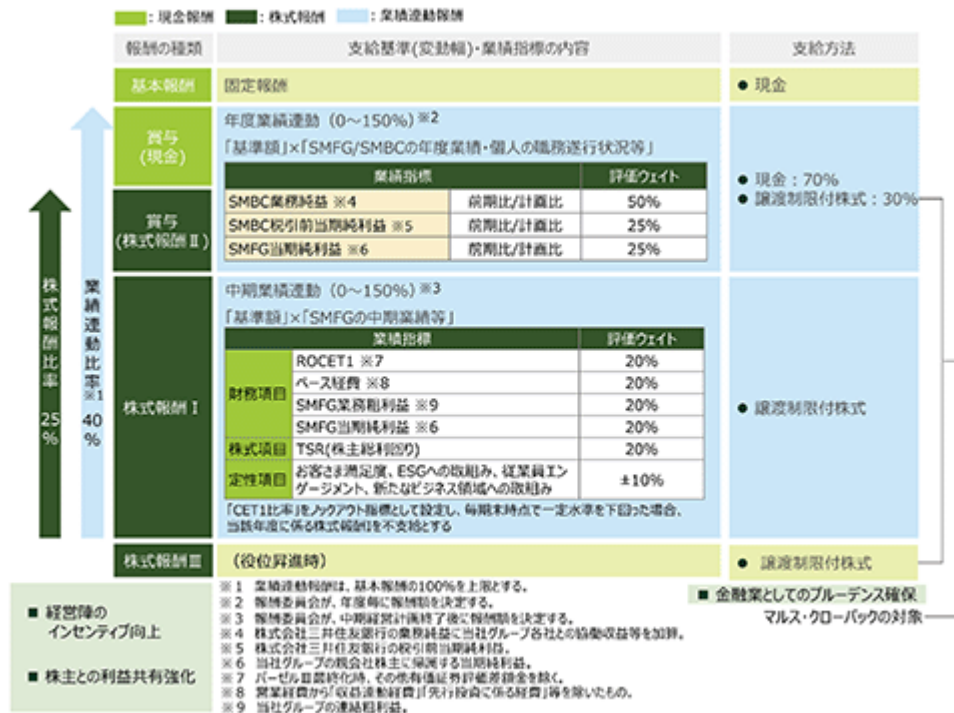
■：現金報酬 ■：株式報酬 ■：業績連動報酬

| 報酬の種類 | 支給基準(変動幅)・業績指標の内容 | 支給方法 |
|---|---|---|
| 基本報酬 | 固定報酬 | ● 現金 |
| 賞与(現金) / 賞与(株式報酬Ⅱ) | 年度業績連動（0～150%）※2<br>「基準額」×「SMFG/SMBCの年度業績・個人の職務遂行状況等」 | ● 現金：70%<br>● 譲渡制限付株式：30% |
| 株式報酬Ⅰ | 中期業績連動（0～150%）※3<br>「基準額」×「SMFGの中期業績等」 | ● 譲渡制限付株式 |
| 株式報酬Ⅲ | （役位昇進時） | ● 譲渡制限付株式 |

| 業績指標 | | 評価ウェイト |
|---|---|---|
| SMBC業務純益 ※4 | 前期比/計画比 | 50% |
| SMBC税引前当期純利益 ※5 | 前期比/計画比 | 25% |
| SMFG当期純利益 ※6 | 前期比/計画比 | 25% |

| 業績指標 | | 評価ウェイト |
|---|---|---|
| 財務項目 | ROCET1 ※7 | 20% |
| 財務項目 | ベース経費 ※8 | 20% |
| 財務項目 | SMFG業務粗利益 ※9 | 20% |
| 財務項目 | SMFG当期純利益 ※6 | 20% |
| 株式項目 | TSR(株主総利回り) | 20% |
| 定性項目 | お客さま満足度、ESGへの取組み、従業員エンゲージメント、新たなビジネス領域への取組み | ±10% |

「CET1比率」をノックアウト指標として設定し、毎期末時点で一定水準を下回った場合、当該年度に係る株式報酬Ⅰを不支給とする

株式報酬比率 25%

業績連動比率※1 40%

■ 経営陣のインセンティブ向上

■ 株主との利益共有強化

※1 業績連動報酬は、基本報酬の100%を上限とする。
※2 報酬委員会が、年度毎に報酬額を決定する。
※3 報酬委員会が、中期経営計画終了後に報酬額を決定する。
※4 株式会社三井住友銀行の業務純益に当社グループ各社との協働収益等を加算。
※5 株式会社三井住友銀行の税引前当期純利益。
※6 当社グループの親会社株主に帰属する当期純利益。
※7 バーゼルⅢ最終化時、その他有価証券評価差額金を除く。
※8 営業経費から「収益連動経費」「先行投資に係る経費」等を除いたもの。
※9 当社グループの連結粗利益。

■ 金融業としてのプルーデンス確保

マルス・クローバックの対象